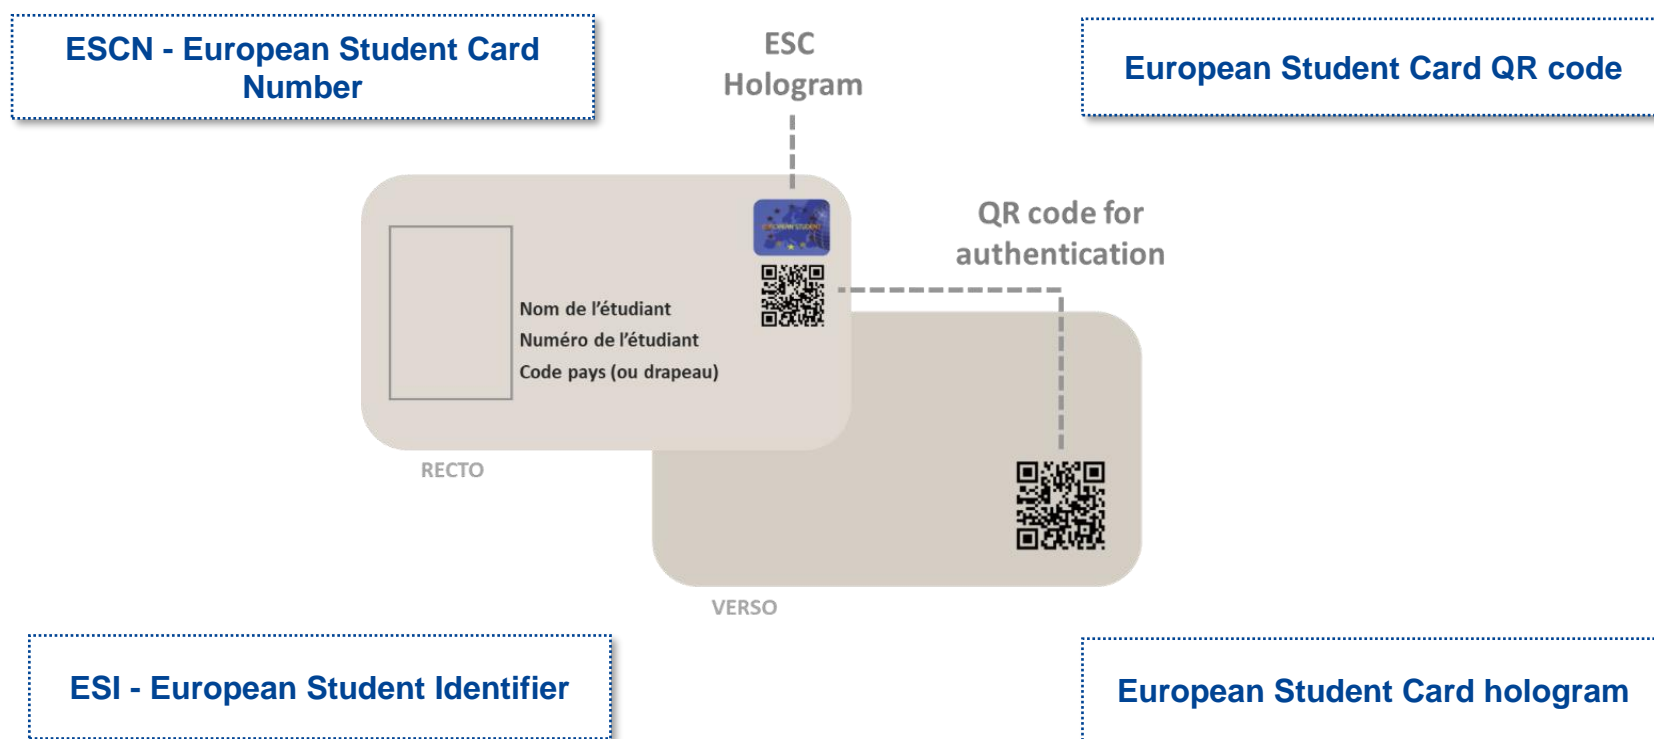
ESCN - European Student Card Number

ESC Hologram

European Student Card QR code

QR code for authentication

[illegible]

Nom de l'étudiant
Numéro de l'étudiant
Code pays (ou drapeau)

RECTO

VERSO

ESI - European Student Identifier

European Student Card hologram